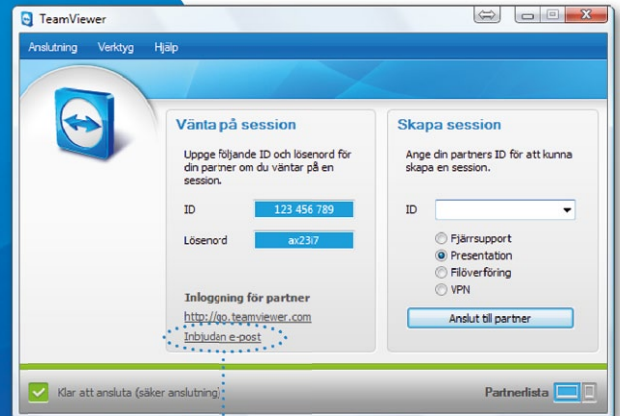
TeamViewer

Anslutning Verktyg Hjälp

Vänta på session

Uppge följande ID och lösenord för din partner om du väntar på en session.

ID 123 456 789

Lösenord ax23i7

Inloggning för partner

http://go.teamviewer.com

Inbjudan e-post

Skapa session

Ange din partners ID för att kunna skapa en session.

ID

Fjärrsupport
Presentation
Filöverföring
VPN

Anslut till partner

Klar att ansluta (säker anslutning)

Partnerlista